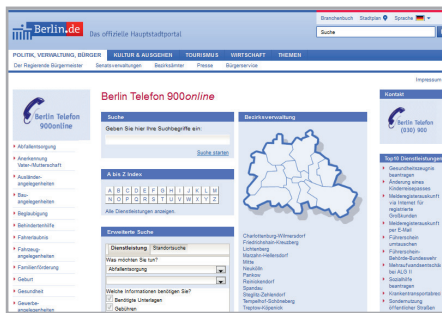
Berlin.de Das offizielle Hauptstadtportal

Branchenbuch Stadtplan Sprache

Suche

POLITIK, VERWALTUNG, BÜRGER KULTUR & AUSGEHEN TOURISMUS WIRTSCHAFT THEMEN

Der Regierende Bürgermeister Senatsverwaltungen Bezirksämter Presse Bürgerservice

Impressum

Berlin Telefon 900online

Abfallentsorgung

Anerkennung Vater-/Mutterschaft

Ausländerangelegenheiten

Bauangelegenheiten

Begutachtung

Behindertenhilfe

Fahrerlaubnis

Fahrzeugangelegenheiten

Familienförderung

Geburt

Gesundheit

Gewerbeangelegenheiten

Berlin Telefon 900*online*

Suche

Geben Sie hier Ihre Suchbegriffe ein:

Suche starten

A bis Z Index

| A | B | C | D | E | F | G | H | I | J | K | L | M |
|---|---|---|---|---|---|---|---|---|---|---|---|---|
| N | O | P | Q | R | S | T | U | V | W | X | Y | Z |

Alle Dienstleistungen anzeigen

Erweiterte Suche

Dienstleistung Standortsuche

Was möchten Sie tun?

Abfallentsorgung

Welche Informationen benötigen Sie?

Benötigte Unterlagen

Gebühren

Bezirksverwaltung

Charlottenburg-Wilmersdorf
Friedrichshain-Kreuzberg
Lichtenberg
Marzahn-Hellersdorf
Mitte
Neukölln
Pankow
Reinickendorf
Spandau
Steglitz-Zehlendorf
Tempelhof-Schöneberg
Treptow-Köpenick

Kontakt

Berlin Telefon (030) 900

Top10 Dienstleistungen

Gesundheitszeugnis beantragen

Änderung eines Kinderreisepasses

Melderegisterauskunft via Internet für registrierte Großkunden

Melderegisterauskunft per E-Mail

Führerschein umtauschen

Führerschein-Behörde-Bundeswehr

Mehraufwandsentschädigung bei ALG II

Sozialhilfe beantragen

Krankenhausparkplätze

Sondernutzung öffentlicher Straßen